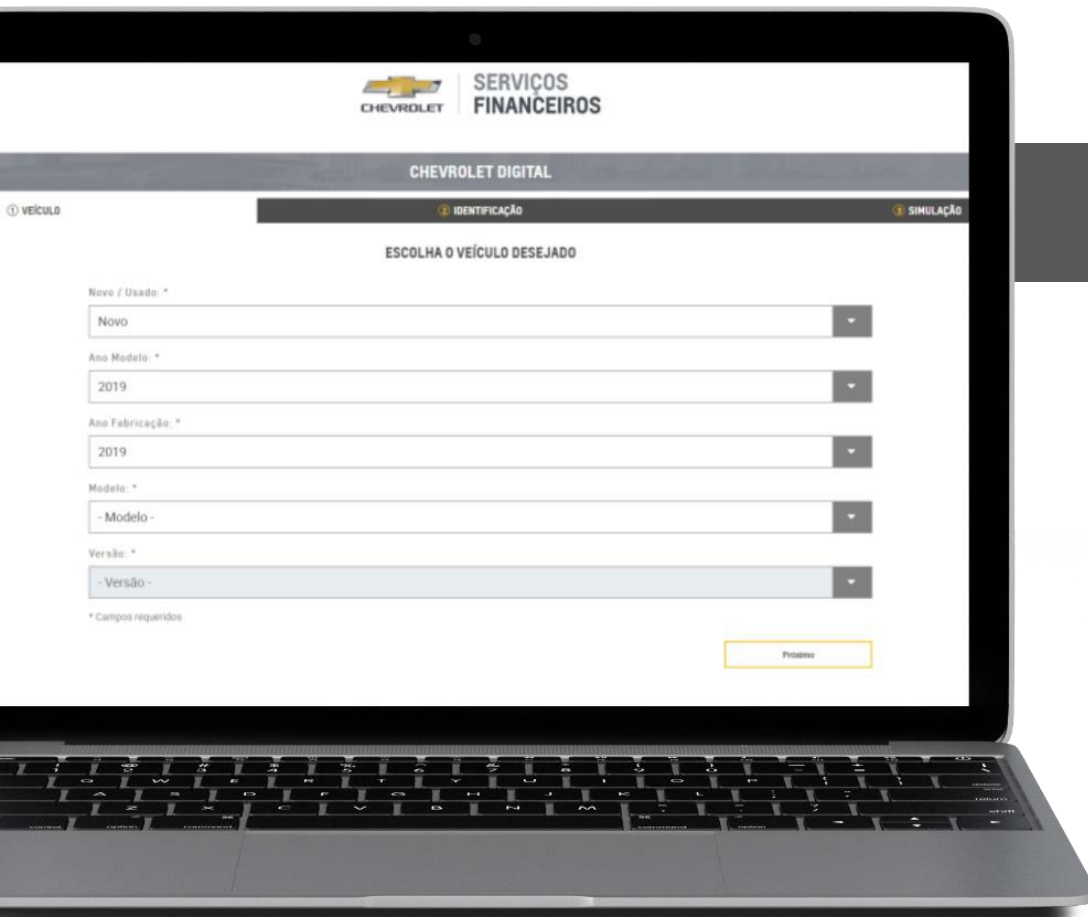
CHEVROLET SERVIÇOS FINANCEIROS

CHEVROLET DIGITAL

① VEÍCULO ② IDENTIFICAÇÃO ③ SIMULAÇÃO

ESCOLHA O VEÍCULO DESEJADO

Novo / Usado: *
Novo

Ano Modelo: *
2019

Ano Fabricação: *
2019

Modelo: *
- Modelo -

Versão: *
- Versão -

* Campos requeridos

Próximo